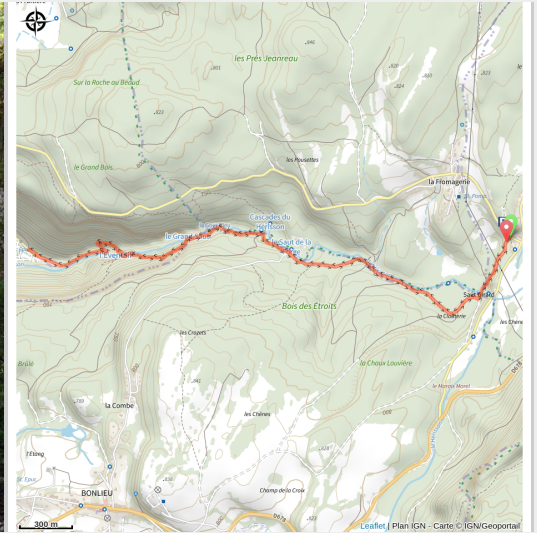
les Prés Jeanreau
Sur la Roche au Beaud
le Grand Bois
les Pouettes
la Fromagerie
Cascades du Hérisson
le Grand Saut
l'Éventail
le Saut de la
Saut Girard
la Chaumette
Bois des Étroits
les Crozets
la Choux Louvière
le Marais Morel
la Combe
les Chênes
l'Étang
BONLIEU
Champ de la Croix
le Pré
les Chenes
300 m
Leaflet | Plan IGN - Carte © IGN/Geoportail